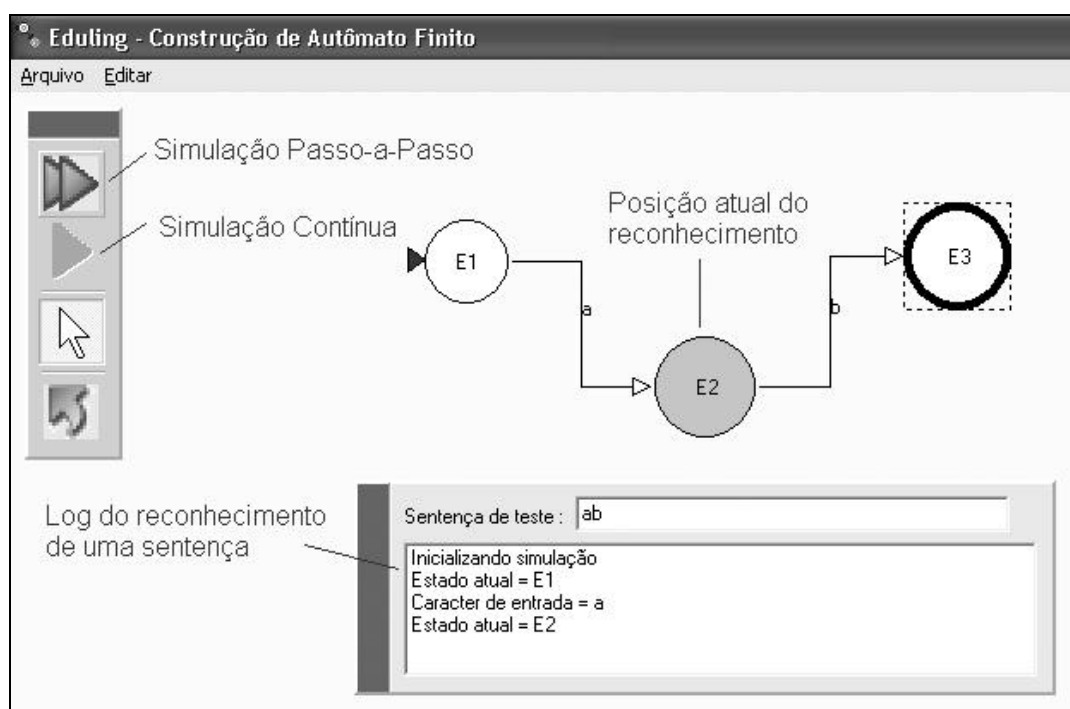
Eduling - Construção de Autômato Finito

Arquivo Editar

Simulação Passo-a-Passo

Simulação Contínua

Posição atual do reconhecimento

E1

a

E2

b

E3

Log do reconhecimento de uma sentença

Sentença de teste : ab

Inicializando simulação
Estado atual = E1
Caracter de entrada = a
Estado atual = E2